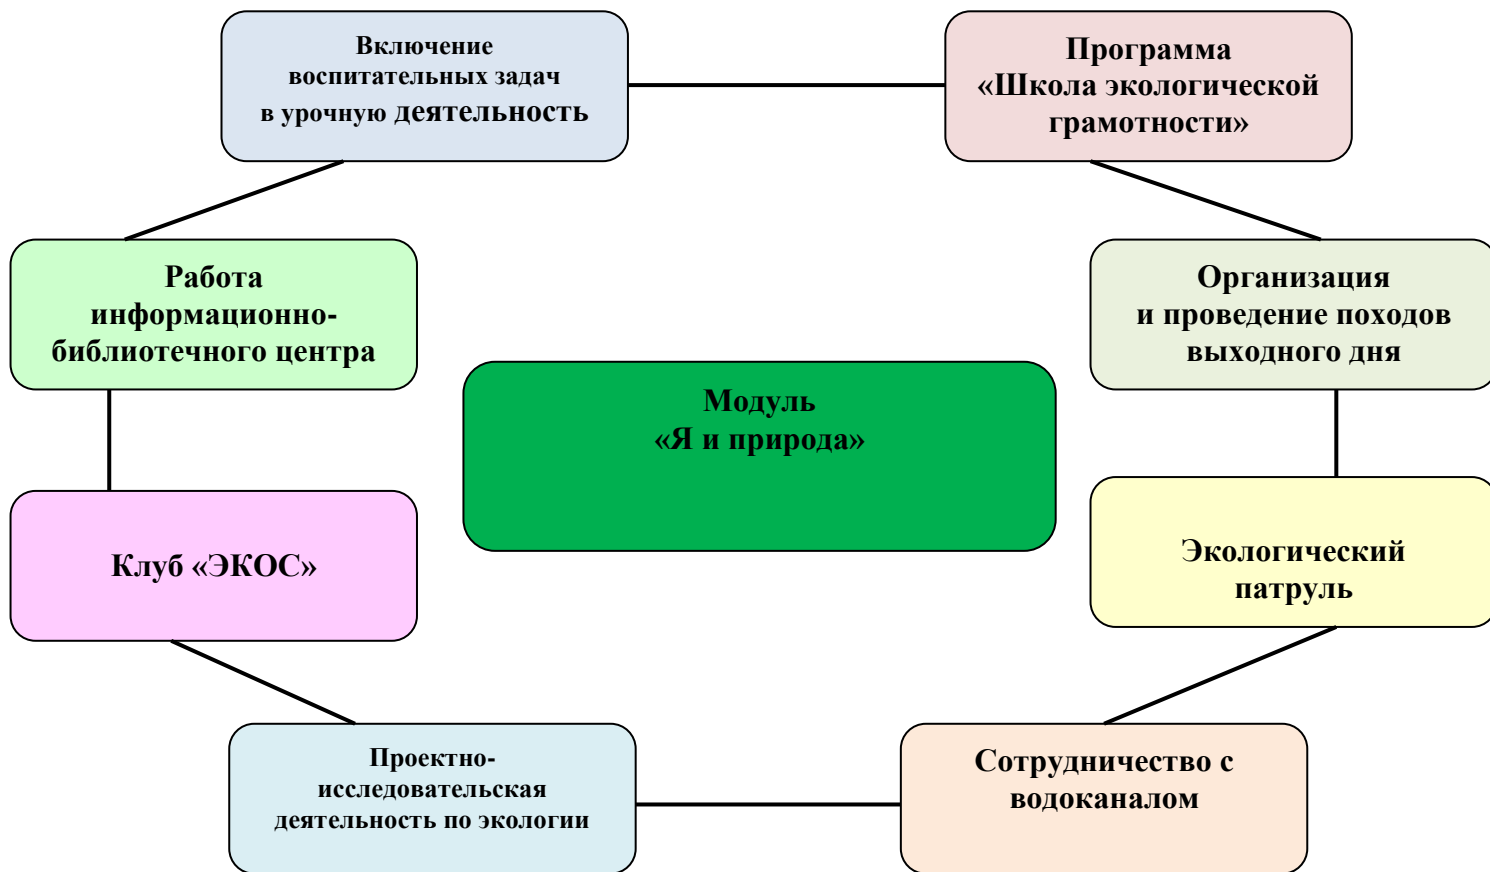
Включение воспитательных задач в урочную деятельность

Программа «Школа экологической грамотности»

Работа информационно-библиотечного центра

Организация и проведение походов выходного дня

Модуль «Я и природа»

Клуб «ЭКОС»

Экологический патруль

Проектно-исследовательская деятельность по экологии

Сотрудничество с водоканалом